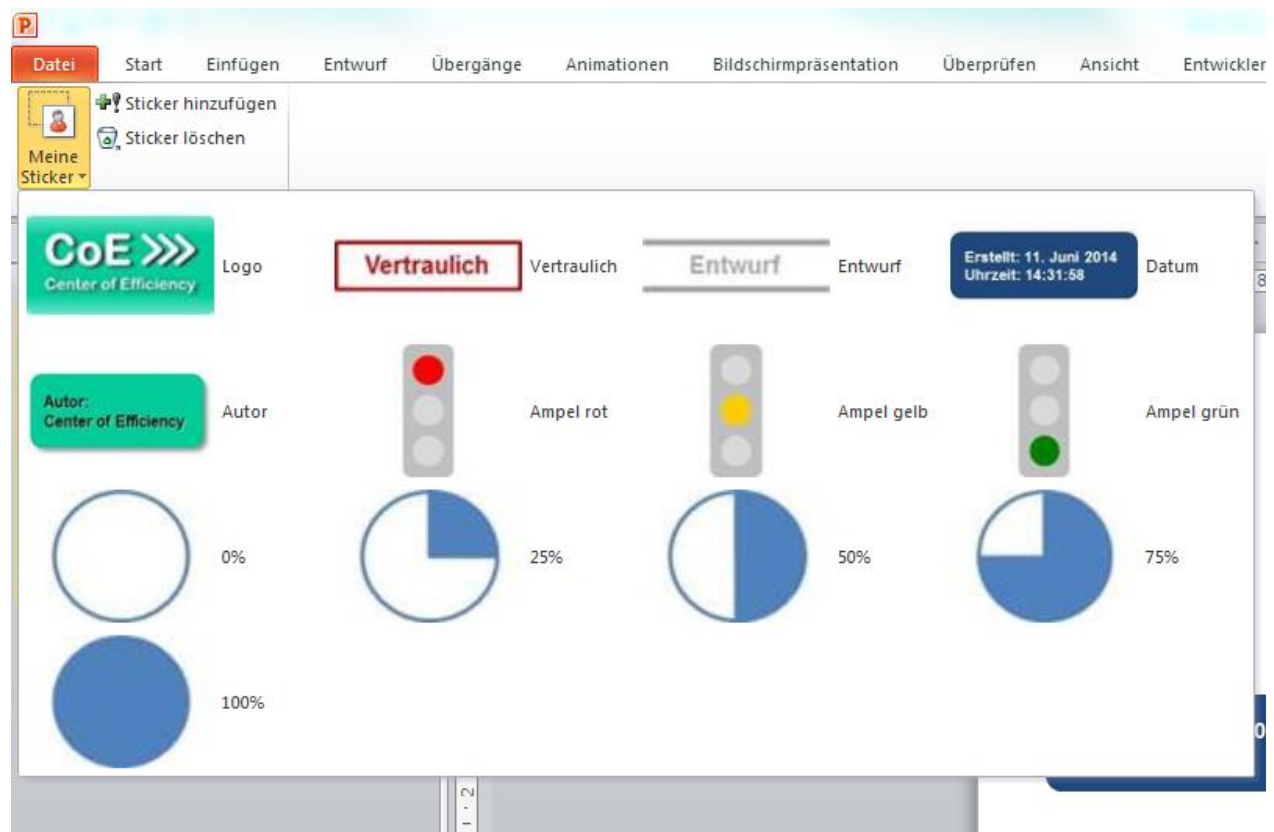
P

Datei Start Einfügen Entwurf Übergänge Animationen Bildschirmpräsentation Überprüfen Ansicht Entwickler

Meine Sticker

Sticker hinzufügen
Sticker löschen

CoE >>>
Center of Efficiency
Logo

Vertraulich
Vertraulich

Entwurf
Entwurf

Erstellt: 11. Juni 2014
Uhrzeit: 14:31:58
Datum

Autor:
Center of Efficiency
Autor

Ampel rot

Ampel gelb

Ampel grün

0%

25%

50%

75%

100%